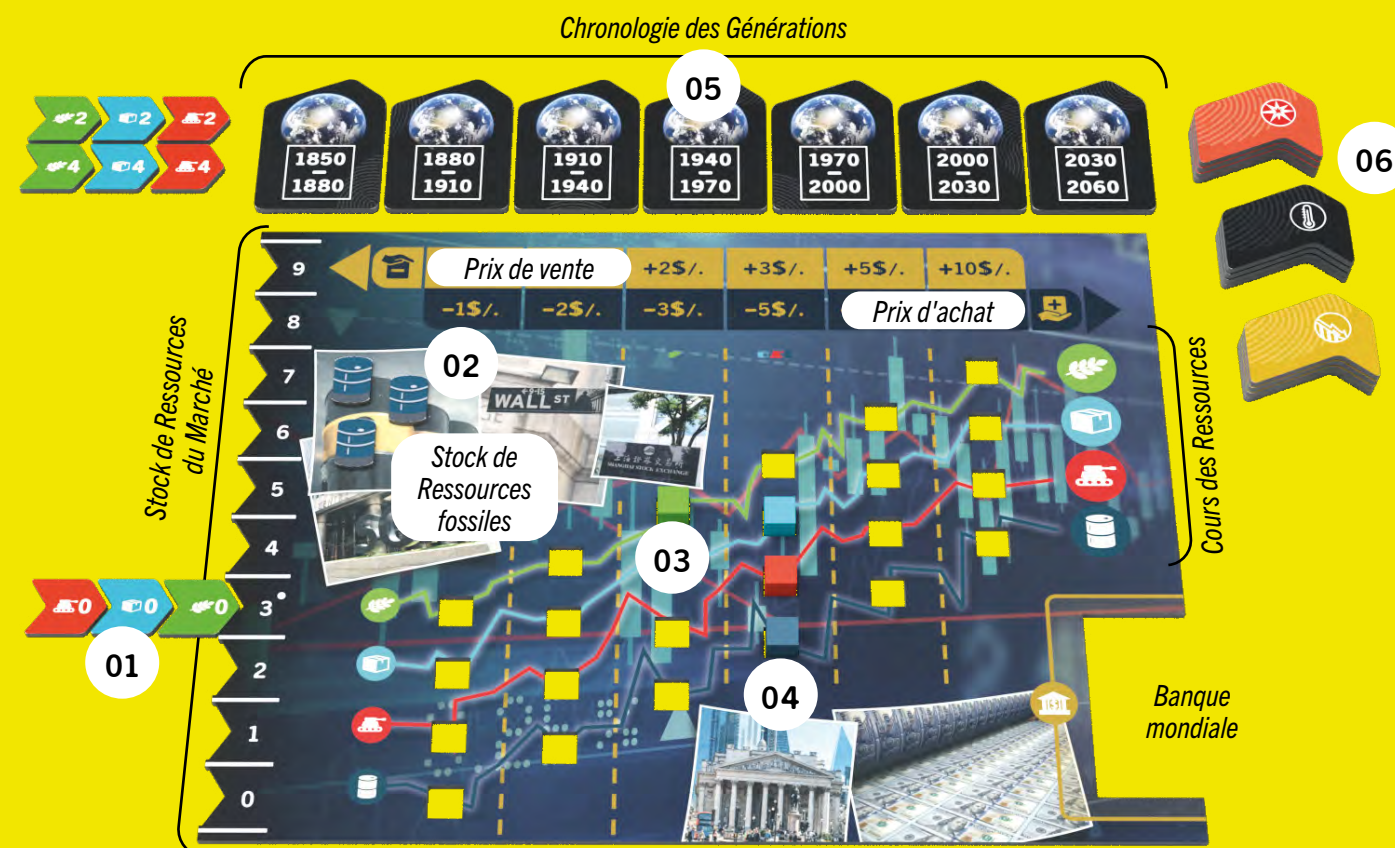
Chronologie des Générations

05

2 2 2
4 4 4

1850 – 1880
1880 – 1910
1910 – 1940
1940 – 1970
1970 – 2000
2000 – 2030
2030 – 2060

06

Stock de Ressources du Marché

9
8
7
6
5
4
3
2
1
0

Prix de vente
+2\$/.
+3\$/.
+5\$/.
+10\$/.
-1\$/.
-2\$/.
-3\$/.
-5\$/.
Prix d'achat

02

WALL ST

Stock de Ressources fossiles

03

04

Cours des Ressources

0 0 0

01

Banque mondiale